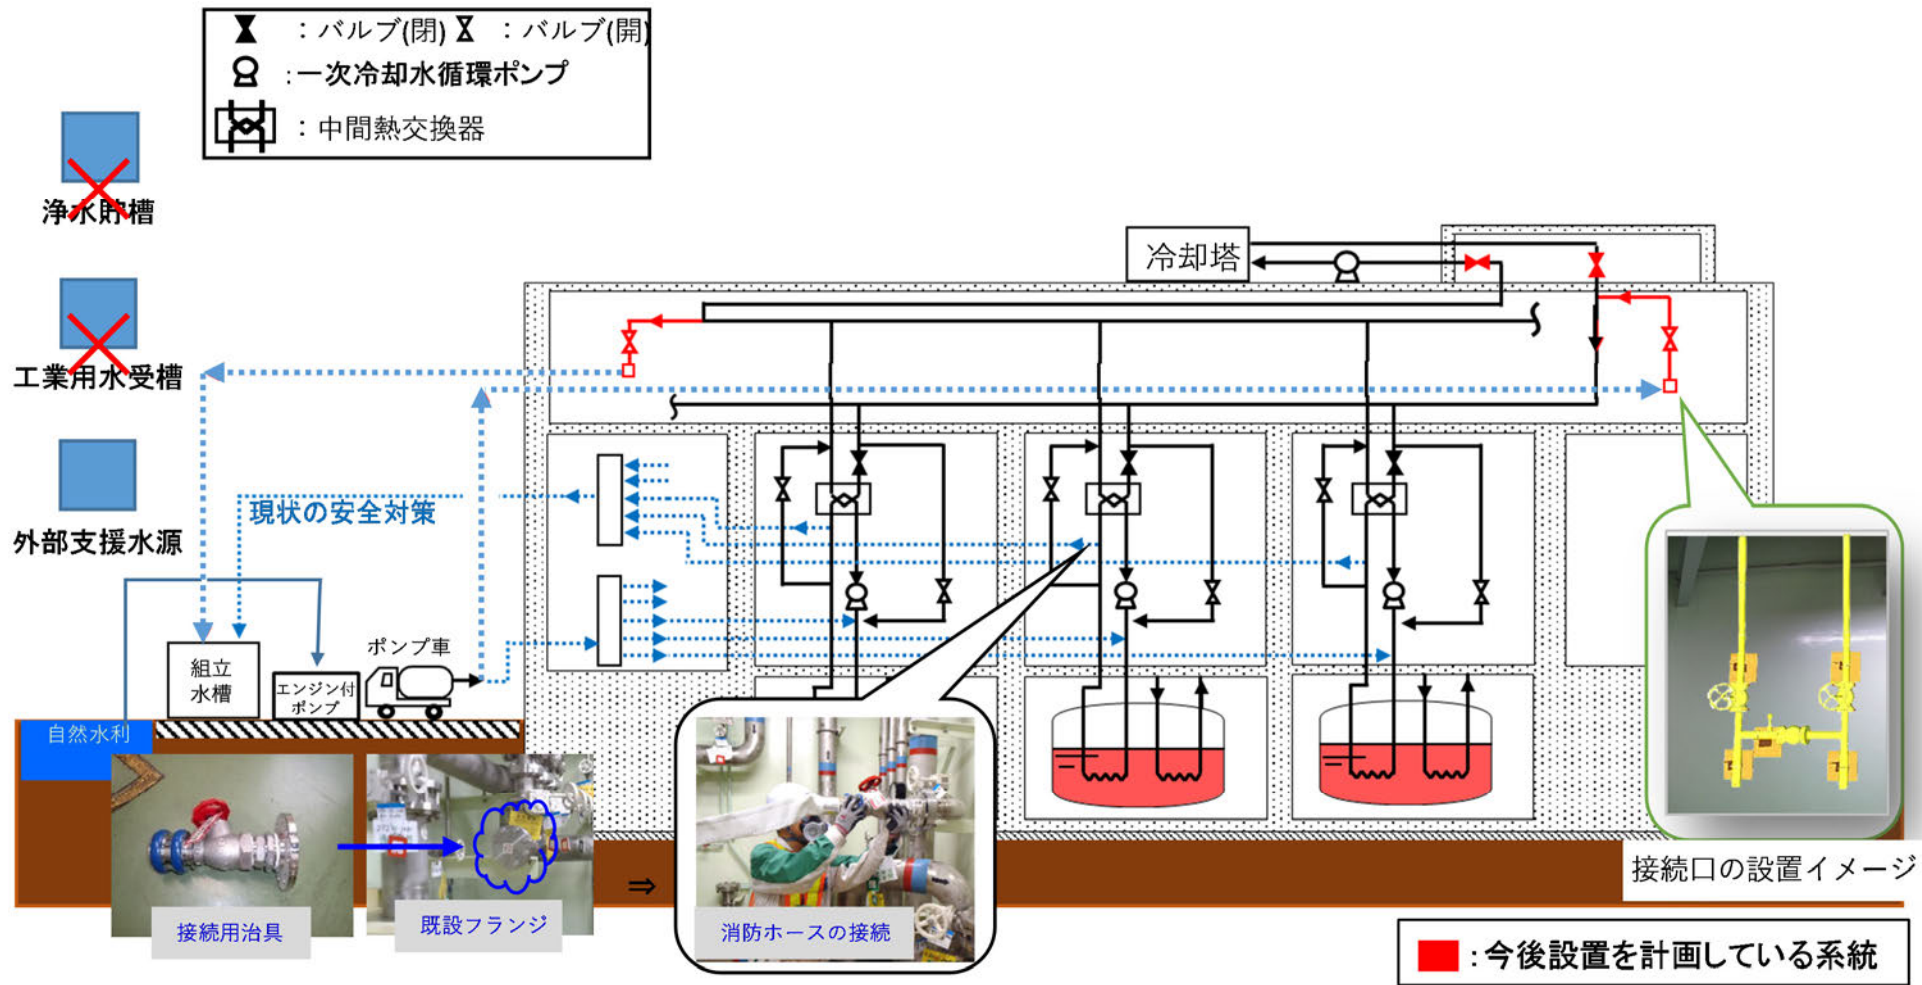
：バルブ(閉) ：バルブ(開)
:一次冷却水循環ポンプ
：中間熱交換器

浄水貯槽

工業用水受槽

外部支援水源

冷却塔

現状の安全対策

組立水槽

エンジン付ポンプ

ポンプ車

自然水利

接続用治具

既設フランジ

⇒

消防ホースの接続

接続口の設置イメージ

:今後設置を計画している系統